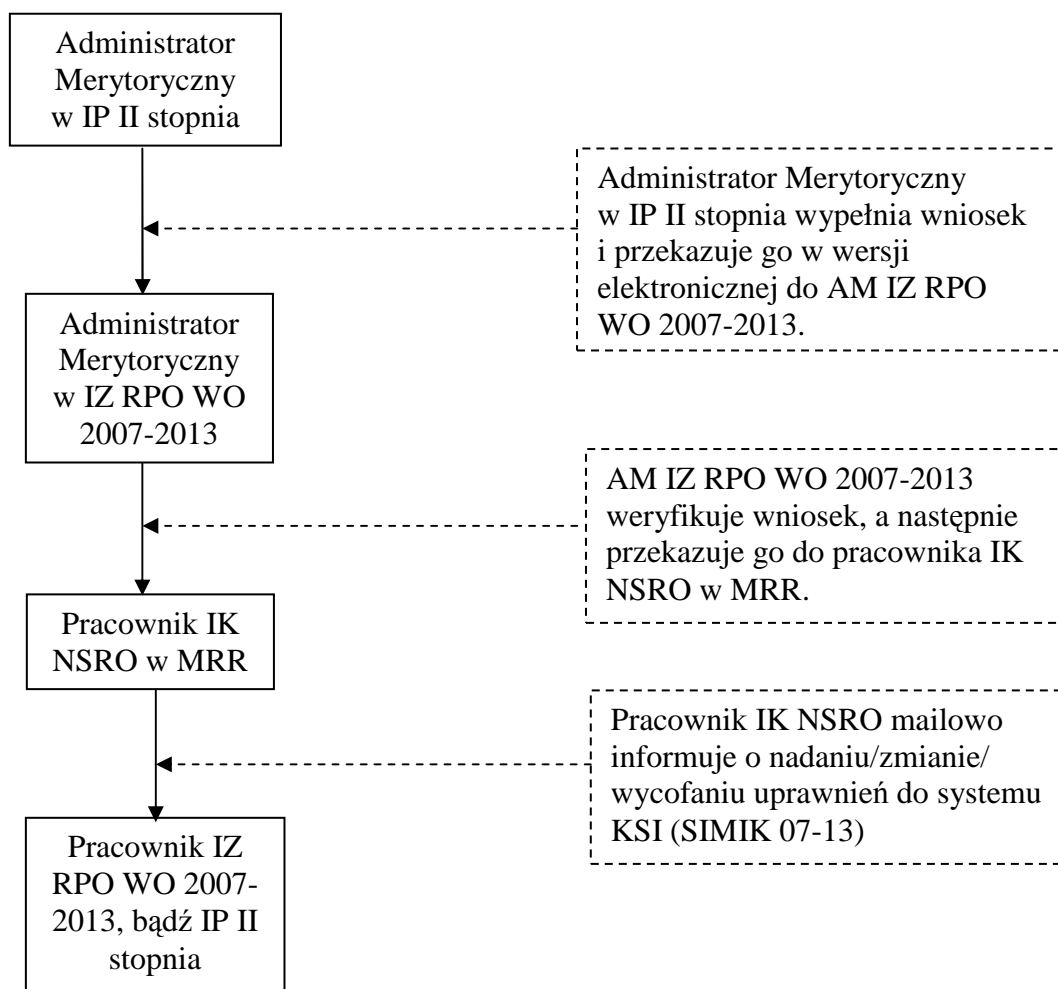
Administrator Merytoryczny w IP II stopnia

Administrator Merytoryczny w IP II stopnia wypełnia wniosek i przekazuje go w wersji elektronicznej do AM IZ RPO WO 2007-2013.

Administrator Merytoryczny w IZ RPO WO 2007-2013

AM IZ RPO WO 2007-2013 weryfikuje wniosek, a następnie przekazuje go do pracownika IK NSRO w MRR.

Pracownik IK NSRO w MRR

Pracownik IK NSRO mailowo informuje o nadaniu/zmianie/ wycofaniu uprawnień do systemu KSI (SIMIK 07-13)

Pracownik IZ RPO WO 2007-2013, bądź IP II stopnia